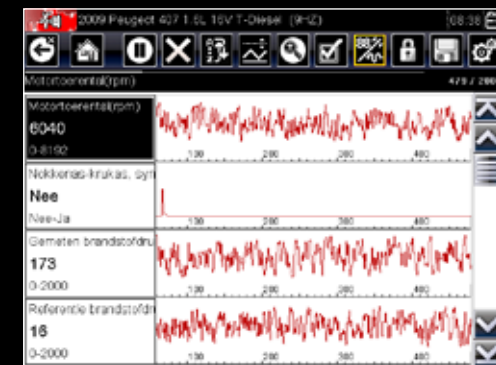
2009 Peugeot 407 1.6L 16V T-Diesel (9HZ)
08:38

Motortoerental(rpm)
479 / 200

Motortoerental(rpm)
6040
0-8192
100 200 300 400

Nokkenas-krukas, syn
Nee
Nee-Ja
100 200 300 400

Gemeten brandstofdru
173
0-2000
100 200 300 400

Referentie brandstofdr
16
0-2000
100 200 300 400